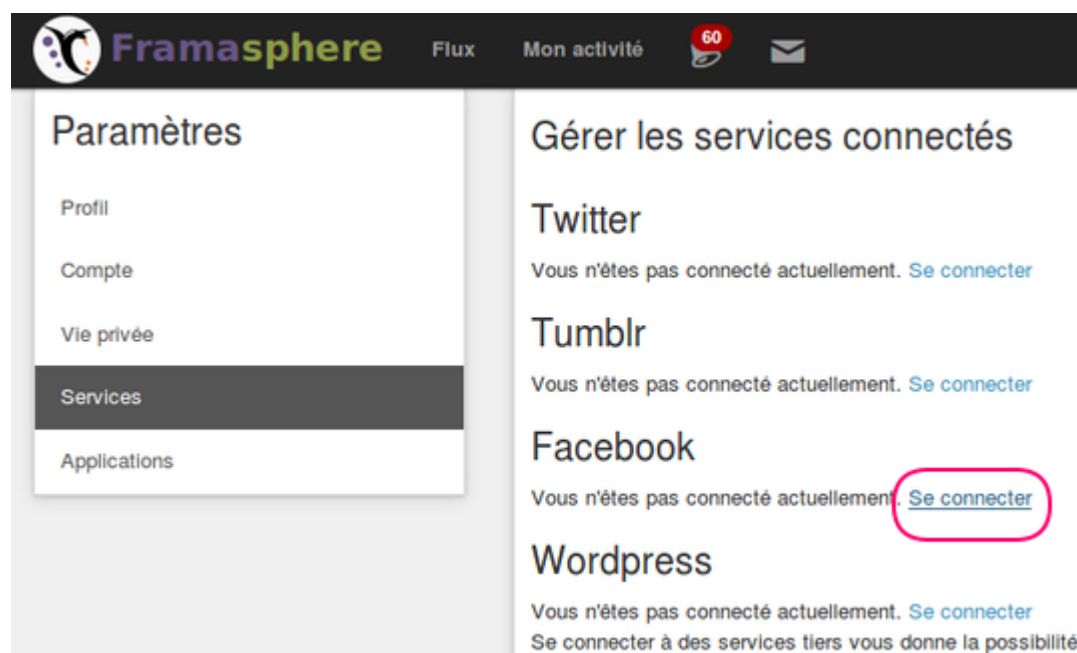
Framasphere Flux Mon activité 60

Paramètres

Profil

Compte

Vie privée

Services

Applications

Gérer les services connectés

Twitter

Vous n'êtes pas connecté actuellement. Se connecter

Tumblr

Vous n'êtes pas connecté actuellement. Se connecter

Facebook

Vous n'êtes pas connecté actuellement. Se connecter

Wordpress

Vous n'êtes pas connecté actuellement. Se connecter

Se connecter à des services tiers vous donne la possibilité